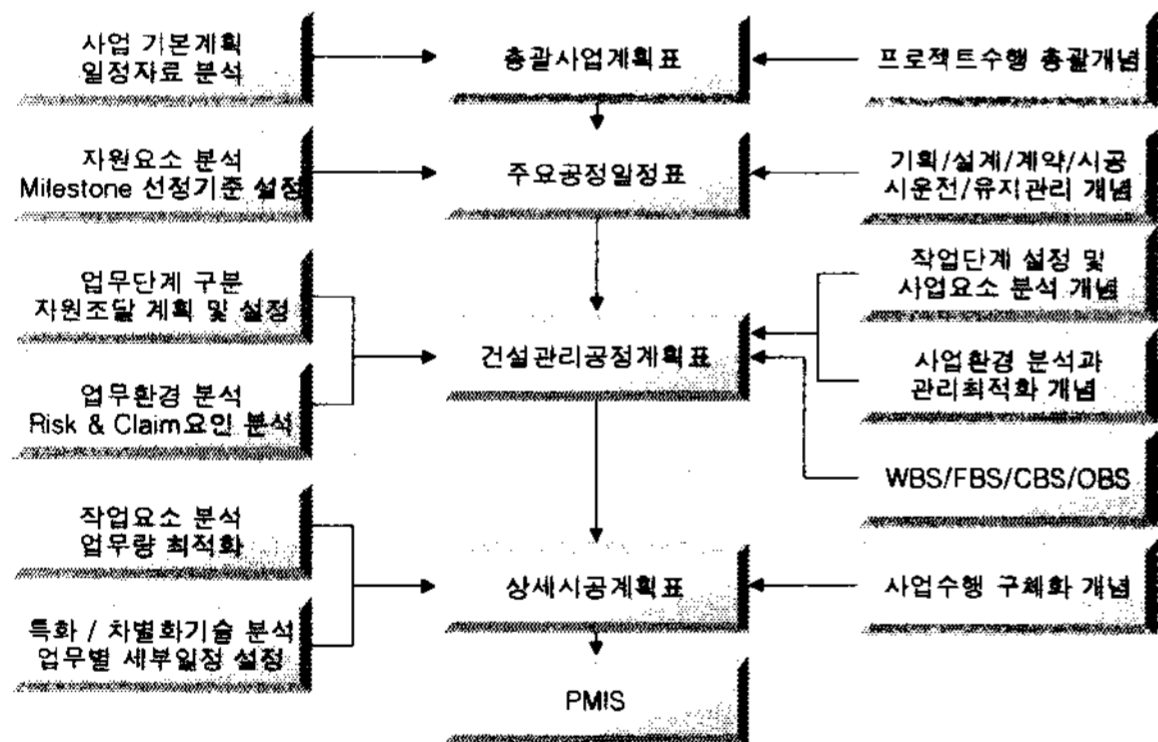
사업 기본계획
일정자료 분석

총괄사업계획표

프로젝트수행 총괄개념

자원요소 분석
Milestone 선정기준 설정

주요공정일정표

기획/설계/계약/시공
시운전/유지관리 개념

업무단계 구분
자원조달 계획 및 설정

작업단계 설정 및
사업요소 분석 개념

건설관리공정계획표

업무환경 분석
Risk & Claim요인 분석

사업환경 분석과
관리최적화 개념

WBS/FBS/CBS/OBS

작업요소 분석
업무량 최적화

상세시공계획표

사업수행 구체화 개념

특화 / 차별화기술 분석
업무별 세부일정 설정

PMIS